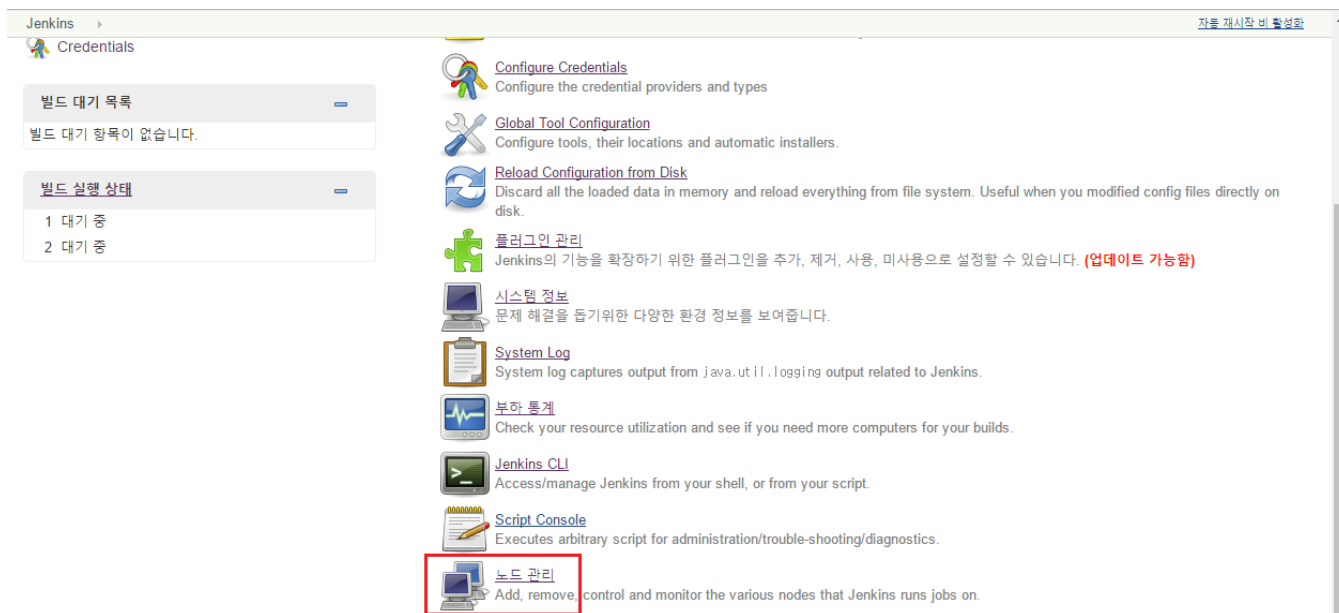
Jenkins

자동 재시작 비 활성화

Credentials

빌드 대기 목록

빌드 대기 항목이 없습니다.

빌드 실행 상태

1 대기 중

2 대기 중

Configure Credentials
Configure the credential providers and types

Global Tool Configuration
Configure tools, their locations and automatic installers.

Reload Configuration from Disk
Discard all the loaded data in memory and reload everything from file system. Useful when you modified config files directly on disk.

플러그인 관리
Jenkins의 기능을 확장하기 위한 플러그인을 추가, 제거, 사용, 미사용으로 설정할 수 있습니다. (업데이트 가능함)

시스템 정보
문제 해결을 돕기위한 다양한 환경 정보를 보여줍니다.

System Log
System log captures output from java.util.logging output related to Jenkins.

부하 통계
Check your resource utilization and see if you need more computers for your builds.

Jenkins CLI
Access/manage Jenkins from your shell, or from your script.

Script Console
Executes arbitrary script for administration/trouble-shooting/diagnostics.

노드 관리
Add, remove, control and monitor the various nodes that Jenkins runs jobs on.